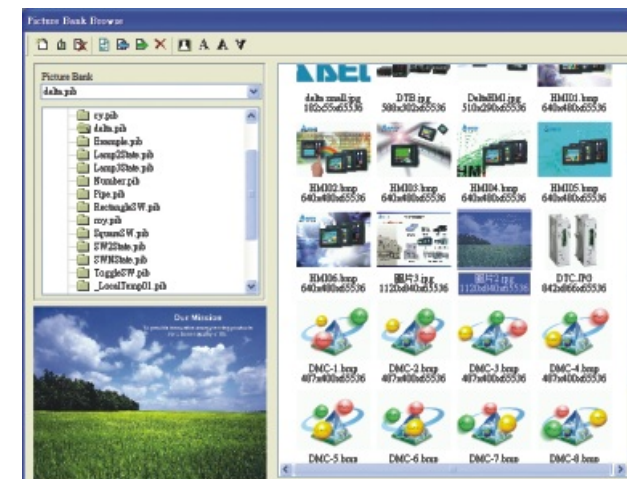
Picture Bank Browse

Picture Bank
delta.pib

cy.pib
delta.pib
Example.pib
Lamp2State.pib
Lamp3State.pib
Number.pib
Pipe.pib
Rectangle SW.pib
roy.pib
SquareSW.pib
SW2State.pib
SWNState.pib
ToggleSW.pib
_LocalTemp01.pib

Our Mission

delta small.jpg
182x55x65536

DTB.jpg
500x302x65536

DeltaHMI.jpg
510x290x65536

HMI01.bmp
640x480x65536

HMI02.bmp
640x480x65536

HMI03.bmp
640x480x65536

HMI04.bmp
640x480x65536

HMI05.bmp
640x480x65536

HMI06.bmp
640x480x65536

圖片3.jpg
1120x840x65536

圖片2.jpg
1120x840x65536

DTC.JPG
842x866x65536

DMC-1.bmp
407x400x65536

DMC-2.bmp
407x400x65536

DMC-3.bmp
407x400x65536

DMC-4.bmp
407x400x65536

DMC-5.bmp

DMC-6.bmp

DMC-7.bmp

DMC-8.bmp